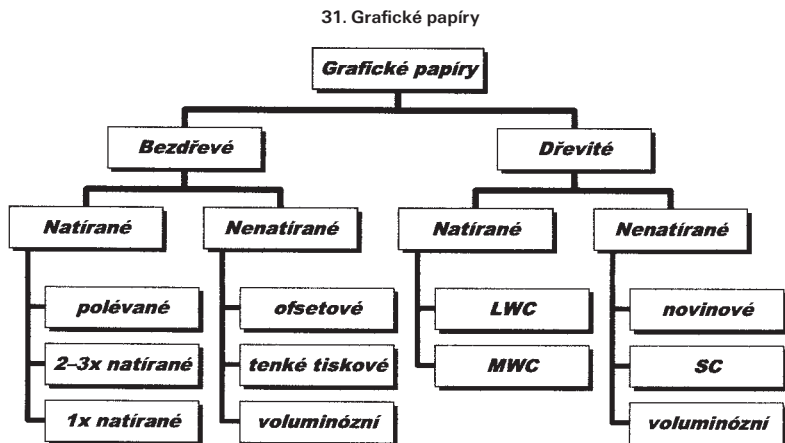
31. Grafické papíry

Grafické papíry

Bezdřevé

Dřevité

Natírané

Nenatírané

Natírané

Nenatírané

polévané

2–3x natírané

1x natírané

ofsetové

tenké tiskové

voluminózní

LWC

MWC

novinové

SC

voluminózní